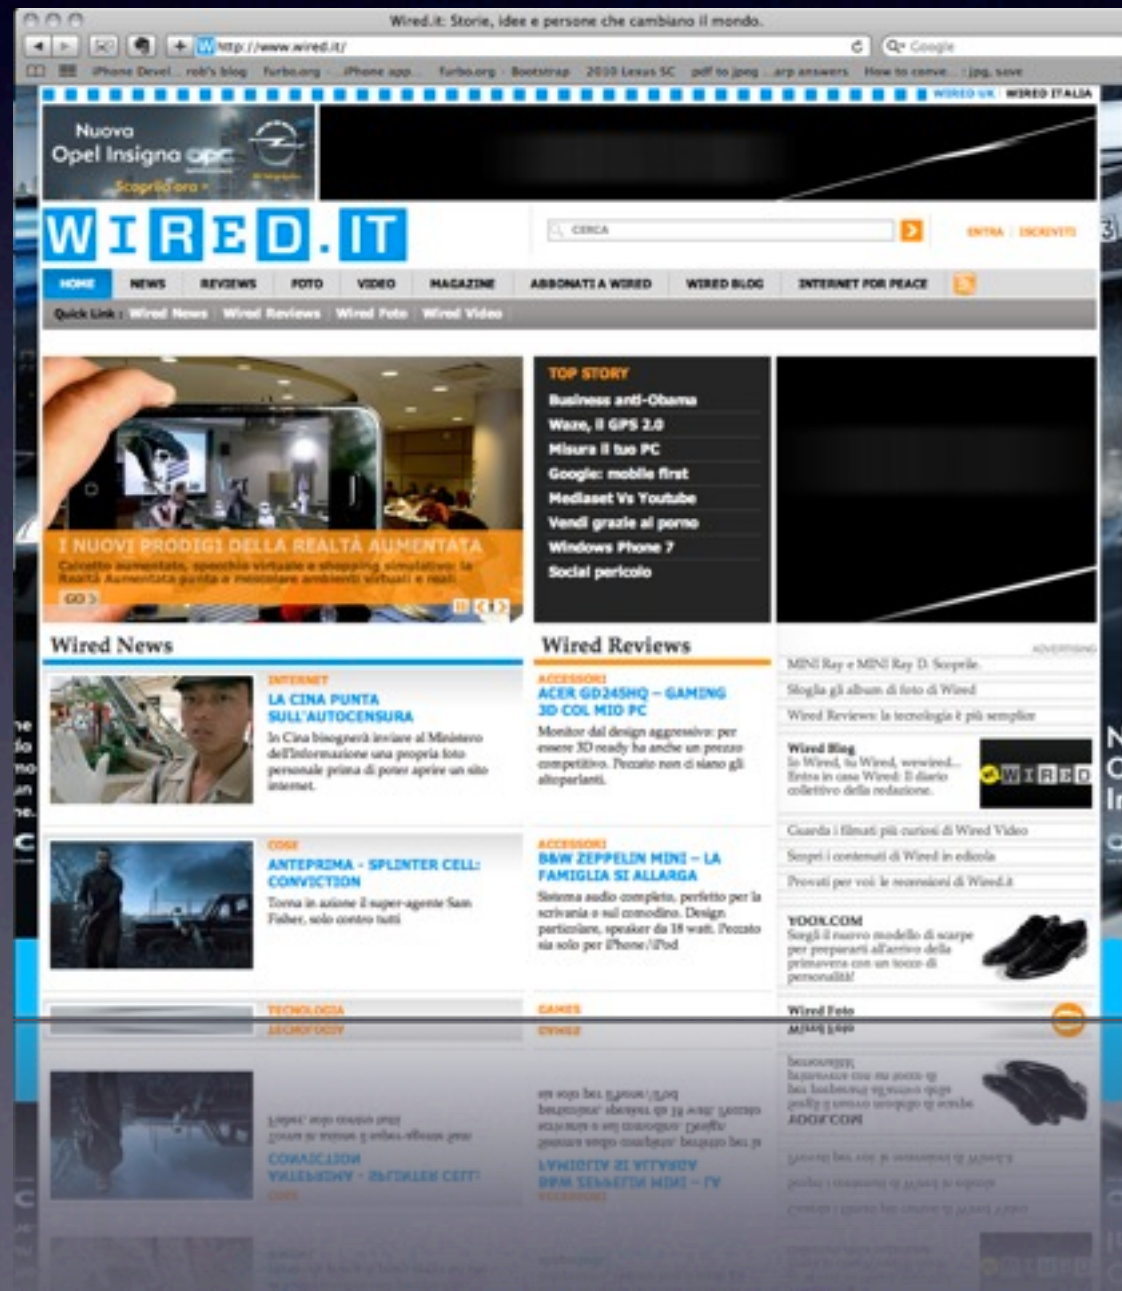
Wired.it: Storie, idee e persone che cambiano il mondo.

http://www.wired.it/

Google

iPhone Devel rob's blog furbo.org iPhone app furbo.org Bootstrap 2010 Lexus SC pdf to jpeg arp answers How to conve... jpg, save

WIRED UK WIRED ITALIA

Nuova Opel Insigna OPC

Scoprila ora >

WIRED.IT

CERCA

ENTRA | ISCRIVITI

HOME NEWS REVIEWS FOTO VIDEO MAGAZINE ABBONATI A WIRED WIRED BLOG INTERNET FOR PEACE

Quick Link : Wired News Wired Reviews Wired Foto Wired Video

I NUOVI PRODIGI DELLA REALTÀ AUMENTATA

Calcetto aumentato, specchio virtuale e shopping simulato: la Realtà Aumentata punta a mescolare ambienti virtuali e reali

GO >

TOP STORY

Business anti-Obama

Waze, il GPS 2.0

Misura il tuo PC

Google: mobile first

Mediaset Vs Youtube

Vendi grazie al porno

Windows Phone 7

Social pericolo

Wired News

INTERNET

LA CINA PUNTA SULL'AUTOCENSURA

In Cina bisognerà inviare al Ministero dell'informazione una propria foto personale prima di poter aprire un sito internet.

COSE

ANTEPRIMA - SPLINTER CELL: CONVICTION

Torna in azione il super-agente Sam Fisher, solo contro tutti

TECNOLOGIA

Wired Reviews

ACCESSORI

ACER GD245HQ – GAMING 3D COL MIO PC

Monitor dal design aggressivo: per essere 3D ready ha anche un prezzo competitivo. Peccato non ci siano gli altoparlanti.

ACCESSORI

B&W ZEPPELIN MINI – LA FAMIGLIA SI ALLARGA

Sistema audio completo, perfetto per la scrivania o sul comodino. Design particolare, speaker da 18 watt. Peccato sia solo per iPhone/iPod

GAMES

ADVERTISING

MINI Ray e MINI Ray D. Scoprile.

Sfoglia gli album di foto di Wired

Wired Reviews: la tecnologia è più semplice

Wired Blog

Io Wired, tu Wired, wewired... Entra in casa Wired: Il diario collettivo della redazione.

WIRED

Guarda i filmati più curiosi di Wired Video

Scopri i contenuti di Wired in edicola

Provati per voi: le recensioni di Wired.it

YOOX.COM

Scegli il nuovo modello di scarpe per prepararti all'arrivo della primavera con un tocco di personalità!

Wired Foto